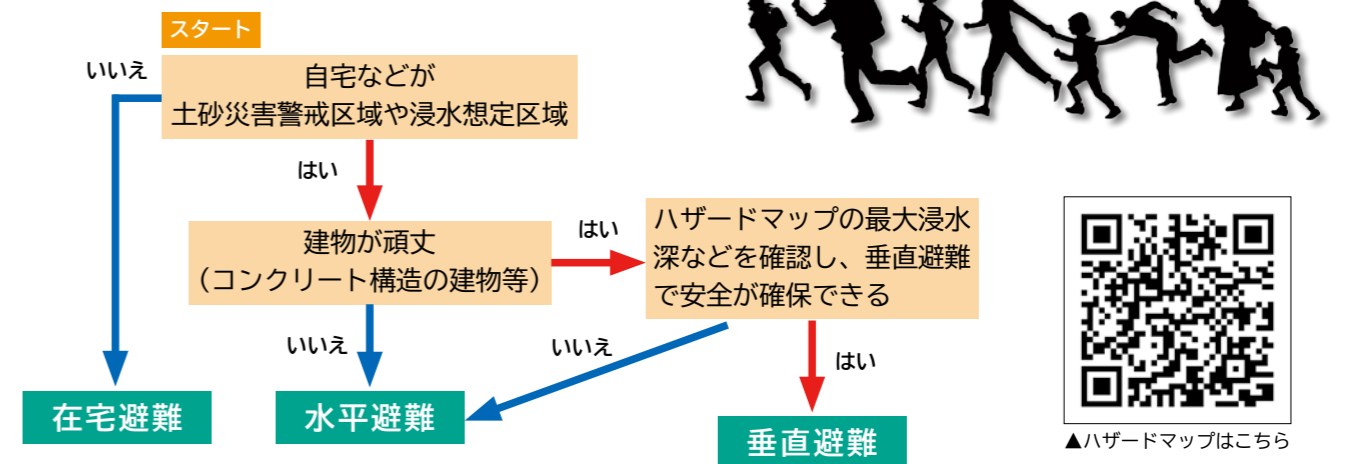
スタート

自宅などが土砂災害警戒区域や浸水想定区域

いいえ

はい

建物が頑丈（コンクリート構造の建物等）

はい

ハザードマップの最大浸水深などを確認し、垂直避難で安全が確保できる

いいえ

いいえ

はい

在宅避難

水平避難

垂直避難

▲ハザードマップはこちら